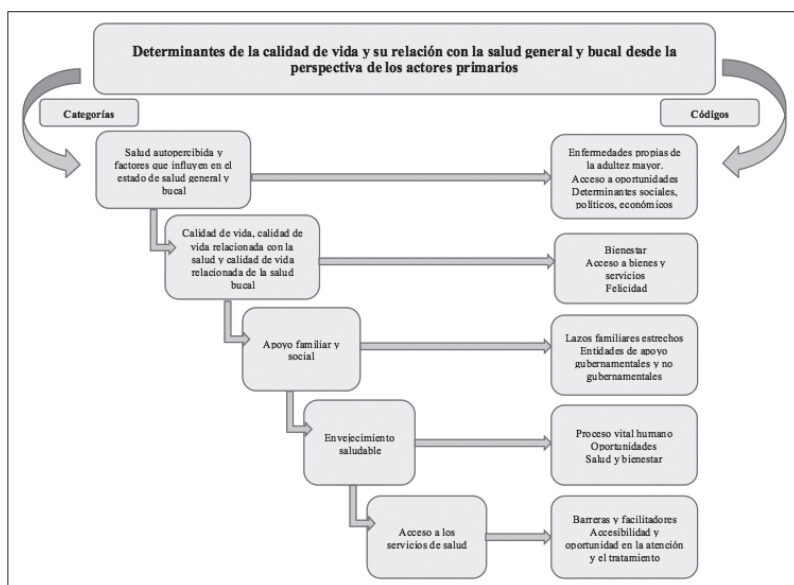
Determinantes de la calidad de vida y su relación con la salud general y bucal desde la perspectiva de los actores primarios

Categorías

Códigos

Salud autopercibida y factores que influyen en el estado de salud general y bucal

Enfermedades propias de la adultez mayor. Acceso a oportunidades Determinantes sociales, políticos, económicos

Calidad de vida, calidad de vida relacionada con la salud y calidad de vida relacionada de la salud bucal

Bienestar Acceso a bienes y servicios Felicidad

Apoyo familiar y social

Lazos familiares estrechos Entidades de apoyo gubernamentales y no gubernamentales

Envejecimiento saludable

Proceso vital humano Oportunidades Salud y bienestar

Acceso a los servicios de salud

Barreras y facilitadores Accesibilidad y oportunidad en la atención y el tratamiento